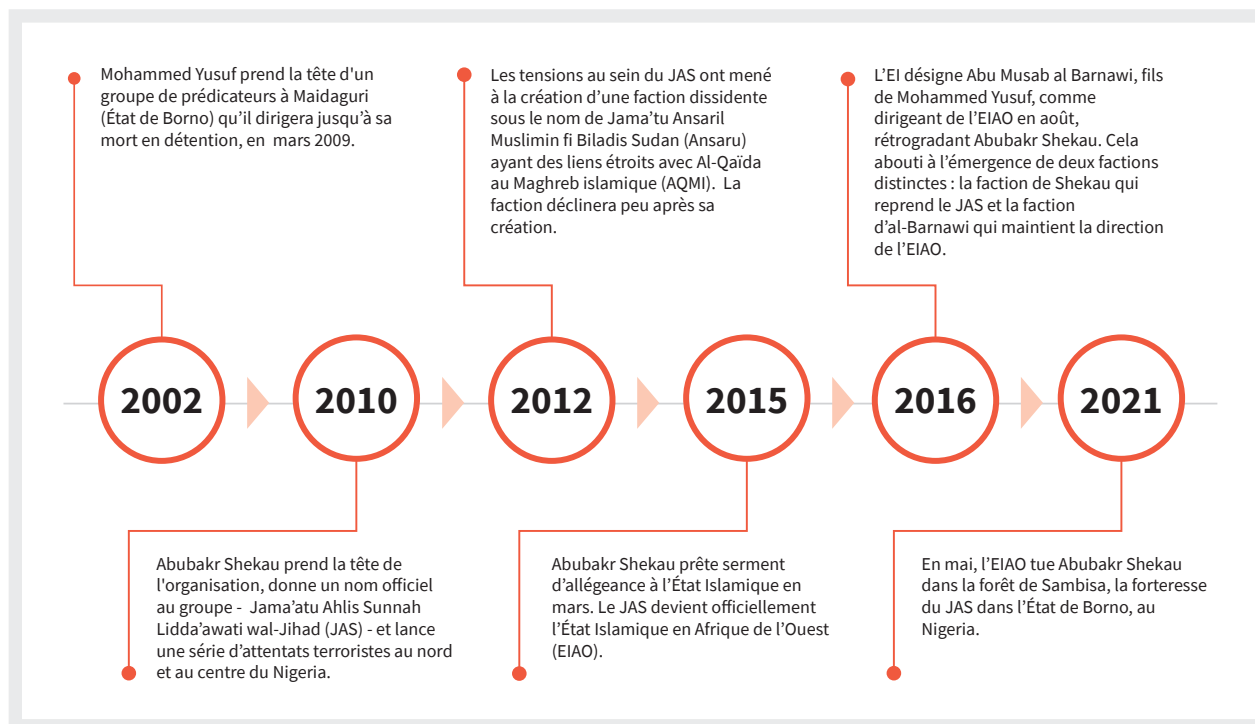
Mohammed Yusuf prend la tête d'un groupe de prédicateurs à Maidaguri (État de Borno) qu'il dirigera jusqu'à sa mort en détention, en mars 2009.

Les tensions au sein du JAS ont mené à la création d'une faction dissidente sous le nom de Jama'tu Ansaril Muslimin fi Biladis Sudan (Ansaru) ayant des liens étroits avec Al-Qaïda au Maghreb islamique (AQMI). La faction déclinera peu après sa création.

L'EI désigne Abu Musab al Barnawi, fils de Mohammed Yusuf, comme dirigeant de l'EIAO en août, rétrogradant Abubakr Shekau. Cela abouti à l'émergence de deux factions distinctes : la faction de Shekau qui reprend le JAS et la faction d'al-Barnawi qui maintient la direction de l'EIAO.

2002

2010

2012

2015

2016

2021

Abubakr Shekau prend la tête de l'organisation, donne un nom officiel au groupe - Jama'atu Ahlis Sunnah Lidda'awati wal-Jihad (JAS) - et lance une série d'attentats terroristes au nord et au centre du Nigeria.

Abubakr Shekau prête serment d'allégeance à l'État Islamique en mars. Le JAS devient officiellement l'État Islamique en Afrique de l'Ouest (EIAO).

En mai, l'EIAO tue Abubakr Shekau dans la forêt de Sambisa, la forteresse du JAS dans l'État de Borno, au Nigeria.